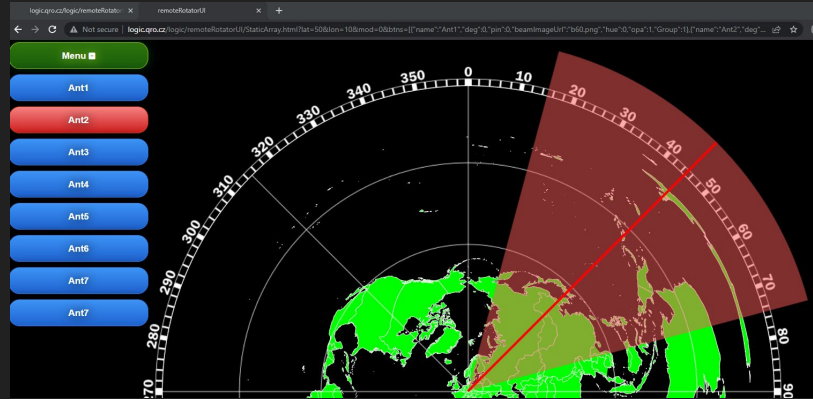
logic.qro.cz/logic/remoteRotator ×
remoteRotatorUI ×
+
Not secure | logic.qro.cz/logic/remoteRotatorUI/StaticArray.html?lat=50&lon=10&mod=0&btns=[{"name":"Ant1","deg":0,"pin":0,"beamImageUrl":"b60.png","hue":0,"opa":1,"Group":1},{"name":"Ant2","deg":

Menu
Ant1
Ant2
Ant3
Ant4
Ant5
Ant6
Ant7
Ant7

0
10
20
30
40
50
60
70
80
90
350
340
330
320
310
300
290
280
270